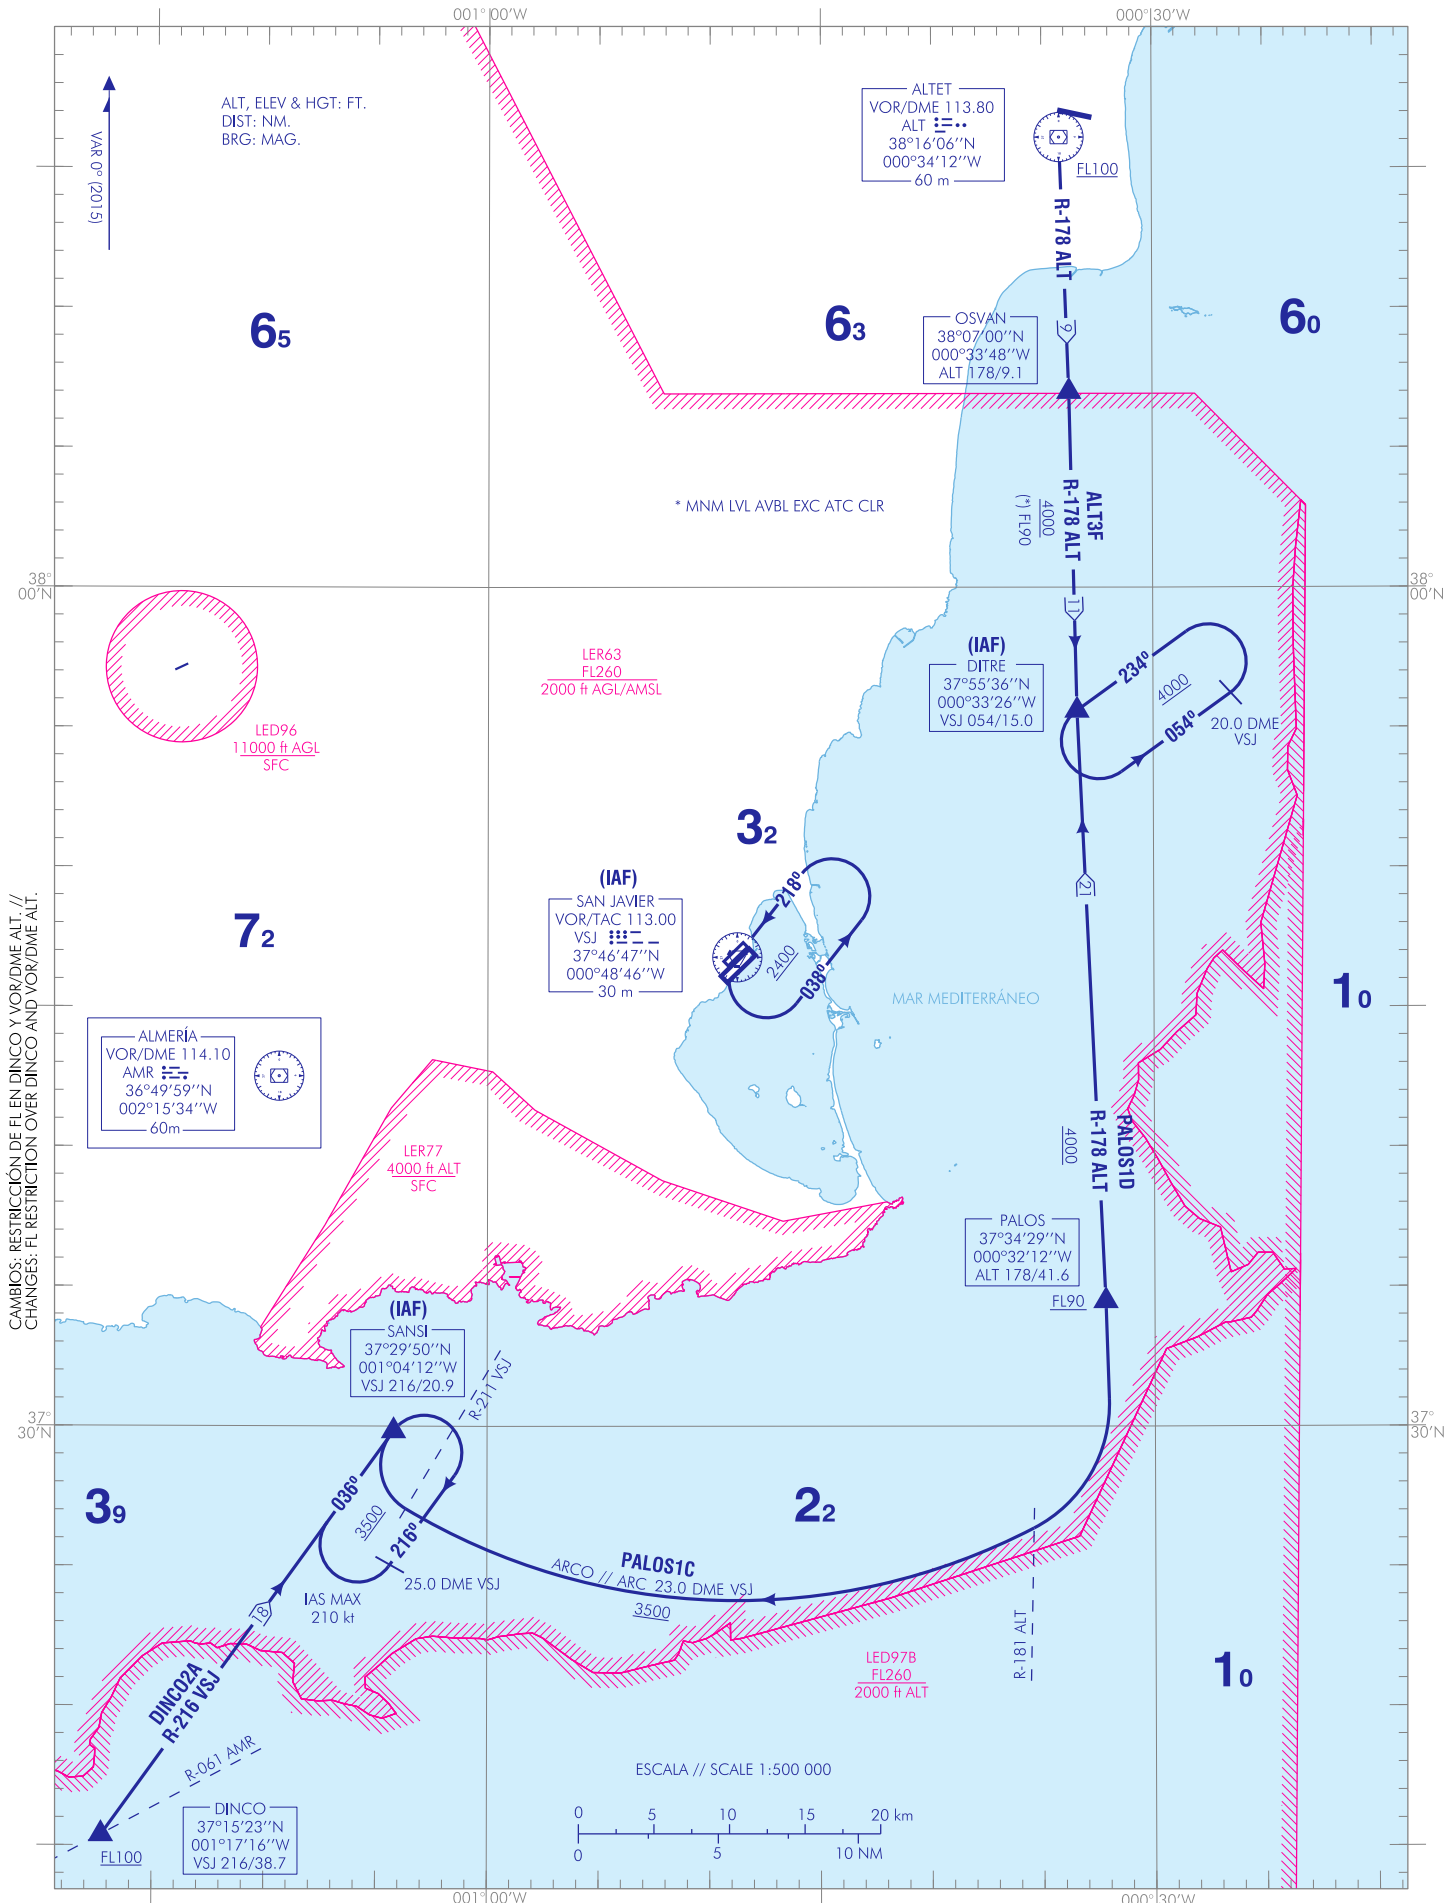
001°00'W
000°30'W

ALT, ELEV & HGT: FT.
DIST: NM.
BRG: MAG.

VAR 0° (2015)

ALTET
VOR/DME 113.80
ALT
38°16'06''N
000°34'12''W
60 m

FL100

R-178 ALT

9

6₅

6₃

6₀

OSVAN
38°07'00''N
000°33'48''W
ALT 178/9.1

* MNM LVL AVBL EXC ATC CLR

ALT3F
R-178 ALT
4000
(*) FL90

38°
00'N

38°
00'N

11

LER63
FL260
2000 ft AGL/AMSL

(IAF)
DITRE
37°55'36''N
000°33'26''W
VSJ 054/15.0

234°
4000
054°
20.0 DME
VSJ

LED96
11000 ft AGL
SFC

3₂

21

(IAF)
SAN JAVIER
VOR/TAC 113.00
VSJ
37°46'47''N
000°48'46''W
30 m

218°
2400
038°

7₂

MAR MEDITERRÁNEO

1₀

CAMBIOS: RESTRICCIÓN DE FL EN DINCO Y VOR/DME ALT. //
CHANGES: FL RESTRICTION OVER DINCO AND VOR/DME ALT.

ALMERÍA
VOR/DME 114.10
AMR
36°49'59''N
002°15'34''W
60m

LER77
4000 ft ALT
SFC

PALOS1D
R-178 ALT
4000

PALOS
37°34'29''N
000°32'12''W
ALT 178/41.6

FL90

(IAF)
SANSI
37°29'50''N
001°04'12''W
VSJ 216/20.9

R-211 VSJ

37°
30'N

37°
30'N

3₉

036°
3500
216°

2₂

PALOS1C
ARCO // ARC 23.0 DME VSJ
3500

25.0 DME VSJ

IAS MAX
210 kt

18

R-181 ALT

LED97B
FL260
2000 ft ALT

1₀

DINCO2A
R-216 VSJ

R-061 AMR

ESCALA // SCALE 1:500 000

0 5 10 15 20 km
0 5 10 NM

DINCO
37°15'23''N
001°17'16''W
VSJ 216/38.7

FL100

001°00'W
000°30'W